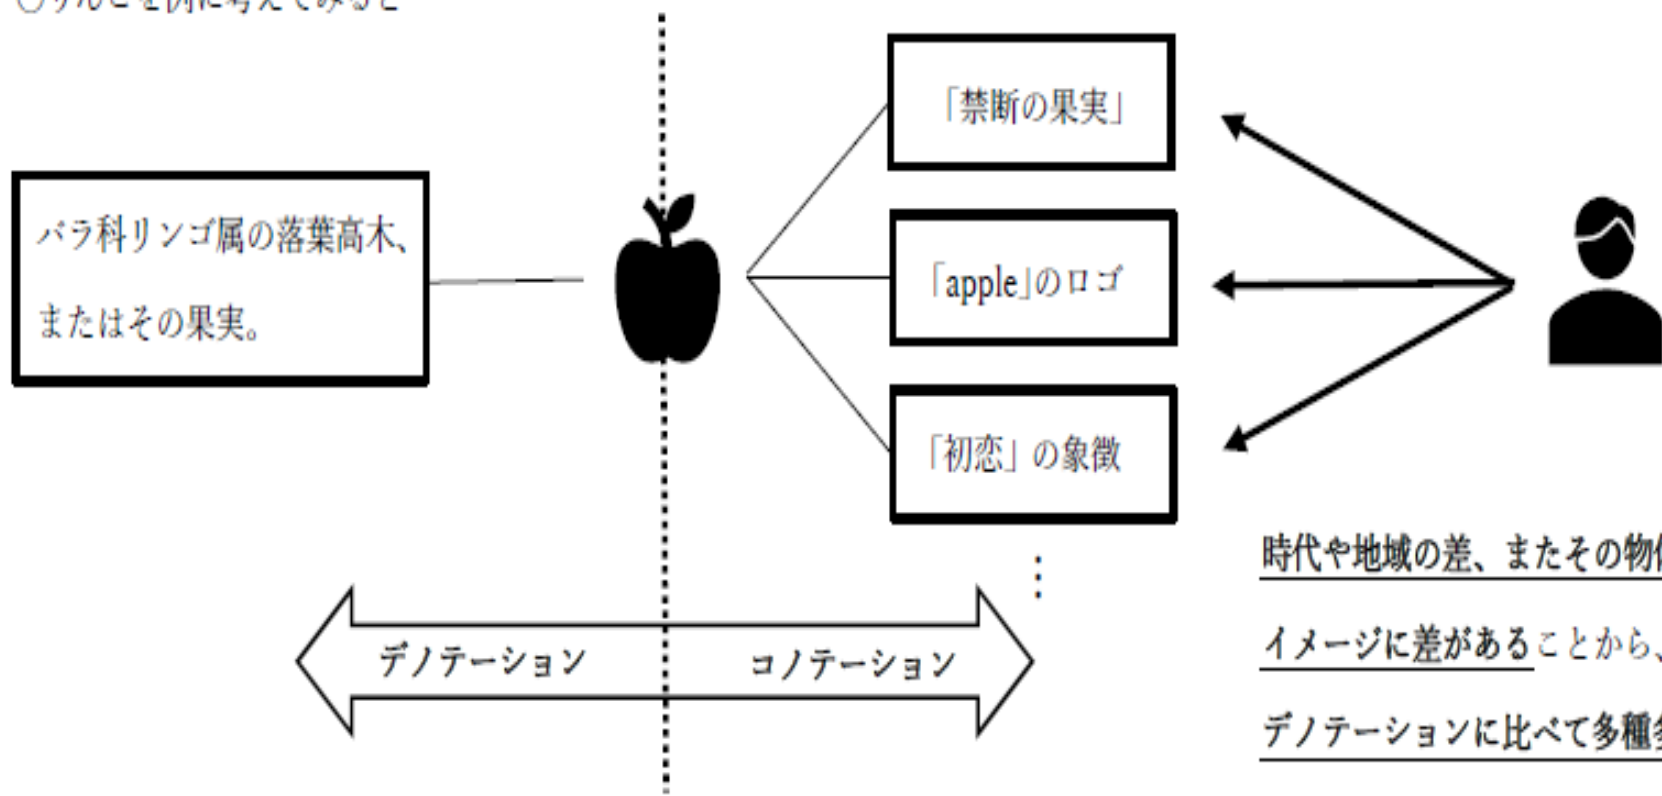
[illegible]

「禁断の果実」

バラ科リンゴ属の落葉高木、またはその果実。

「apple」のロゴ

「初恋」の象徴

⋮

時代や地域の差、またその物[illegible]

イメージに差があることから、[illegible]

デノテーションに比べて多種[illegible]

デノテーション

コノテーション